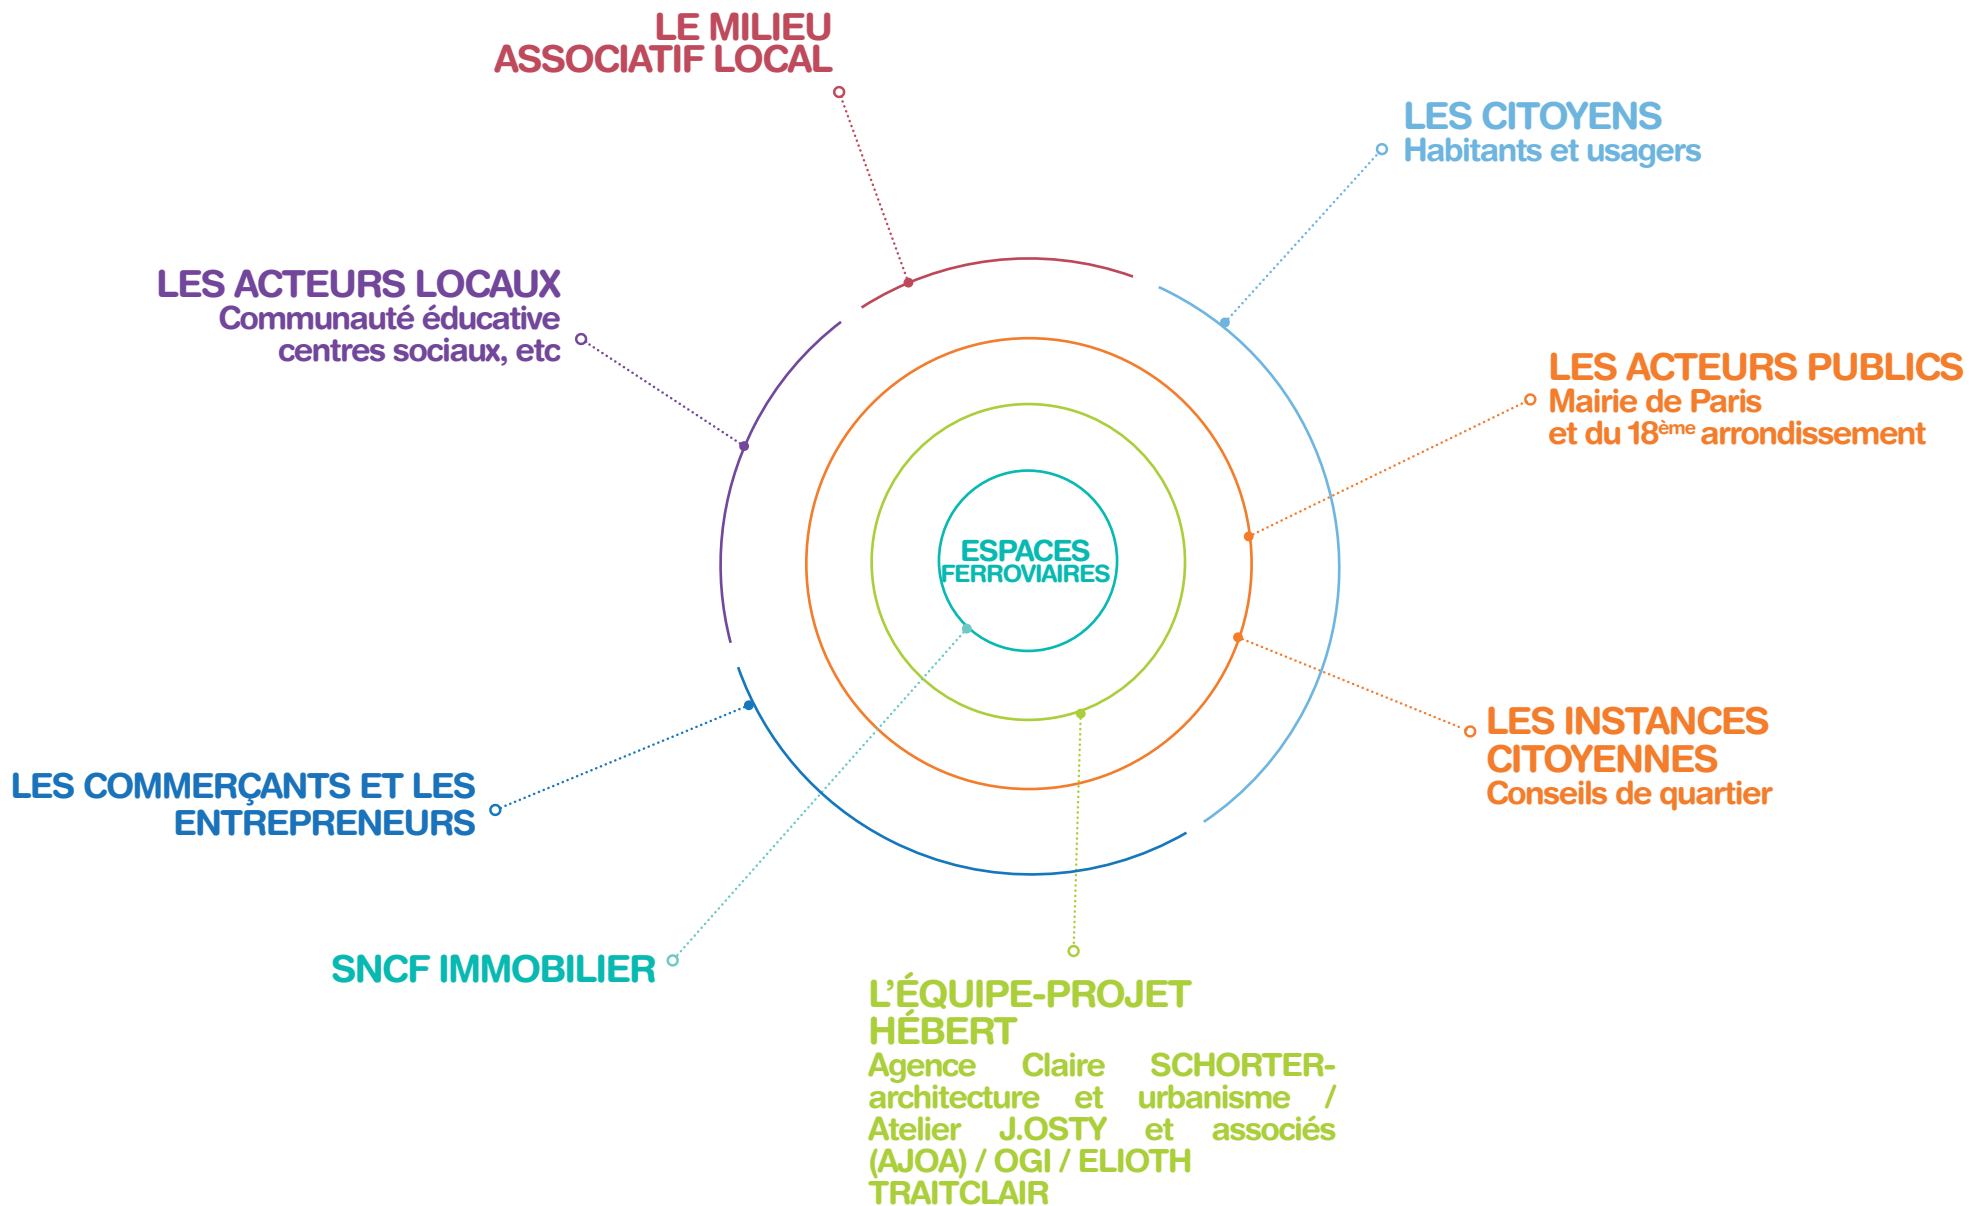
LE MILIEU ASSOCIATIF LOCAL

LES CITOYENS
Habitants et usagers

LES ACTEURS LOCAUX
Communauté éducative centres sociaux, etc

LES ACTEURS PUBLICS
Mairie de Paris et du 18$^{ème}$ arrondissement

ESPACES FERROVIAIRES

LES INSTANCES CITOYENNES
Conseils de quartier

LES COMMERÇANTS ET LES ENTREPRENEURS

SNCF IMMOBILIER

L'ÉQUIPE-PROJET HÉBERT
Agence Claire SCHORTER-architecture et urbanisme / Atelier J.OSTY et associés (AJOA) / OGI / ELIOTH TRAITCLAIR